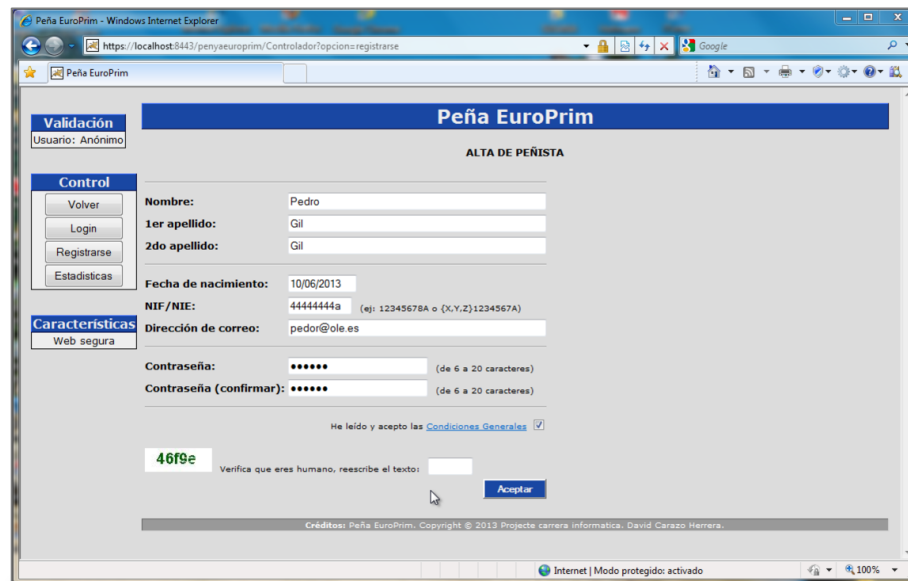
Peña EuroPrim - Windows Internet Explorer

https://localhost:8443/penyaeuroprim/Controlador?opcion=registrarse

Google

Peña EuroPrim

Validación
Usuario: Anónimo

Control
Volver
Login
Registrarse
Estadisticas

Características
Web segura

Peña EuroPrim

ALTA DE PEÑISTA

Nombre: Pedro
1er apellido: Gil
2do apellido: Gil

Fecha de nacimiento: 10/06/2013
NIF/NIE: 44444444a (ej: 12345678A o (X,Y,Z)1234567A)
Dirección de correo: pedor@ole.es

Contraseña: •••••• (de 6 a 20 caracteres)
Contraseña (confirmar): •••••• (de 6 a 20 caracteres)

He leído y acepto las Condiciones Generales

46f9e

Verifica que eres humano, reescribe el texto:

Aceptar

Créditos: Peña EuroPrim. Copyright © 2013 Projecte carrera informatica. David Carazo Herrera.

Internet | Modo protegido: activado

100%